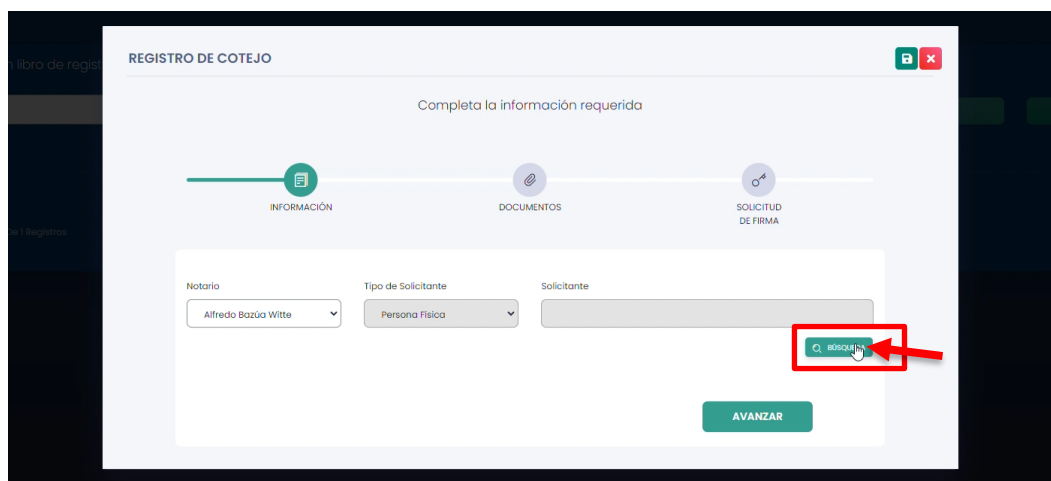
n libro de regis

De | Registros

REGISTRO DE COTEJO

Completa la información requerida

INFORMACIÓN

DOCUMENTOS

SOLICITUD DE FIRMA

Notario

Alfredo Bazúa Witte

Tipo de Solicitante

Persona Física

Solicitante

BÚSQUEDA

AVANZAR